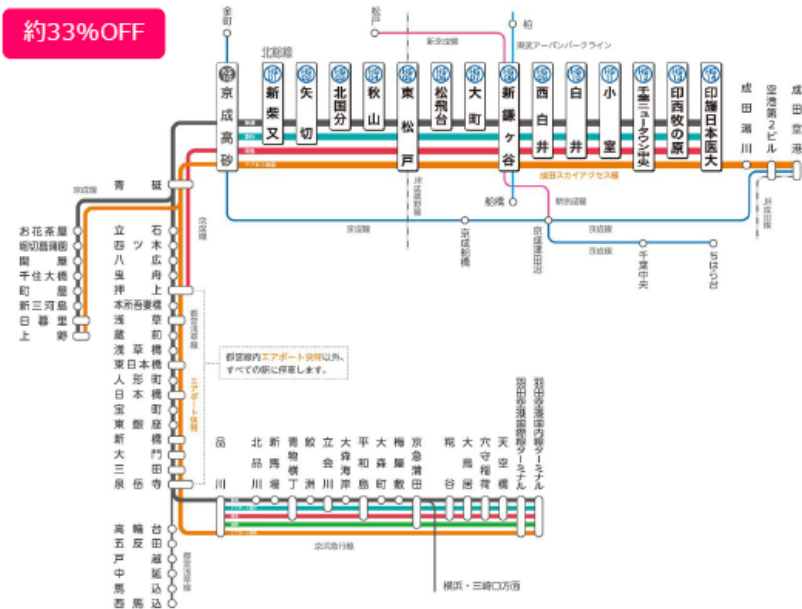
約33%OFF

金町
松戸
柏
北総線
新京成線
東武アーバンパークライン

京成高砂
新柴又
矢切
北国分
秋山
東松戸
松飛台
大町
新鎌ヶ谷
西白井
白井
小室
千葉ニュータウン中央
印西牧の原
印旛日本医大
成田湯川
空港第2ビル
成田空港

成田スカイアクセス線
船橋
京成線
京成船橋
京成津田沼
京成線
千葉中央
ちはら台
芝山鉄道線

青砥
京成線
お花茶屋
堀切菖蒲園
関屋
千住大橋
町屋
新三河島
日暮里
上野

立石
四ツ木
八広
曳舟
押上
本所吾妻橋
浅草
蔵前
浅草橋
東日本橋
人形町
日本橋
宝町
東銀座
新橋
大門
三田
泉岳寺
都営浅草線
エアポート快特

都営線内エアポート快特以外、すべての駅に停車します。

品川
北品川
新馬場
青物横丁
鮫洲
立会川
大森海岸
平和島
大森町
梅屋敷
京急蒲田
糀谷
大鳥居
穴守稲荷
天空橋
羽田空港第3ターミナル
羽田空港第1・第2ターミナル

京急空港線

高輪台
五反田
戸越
中延
馬込
西馬込
都営浅草線

横浜・三崎口方面